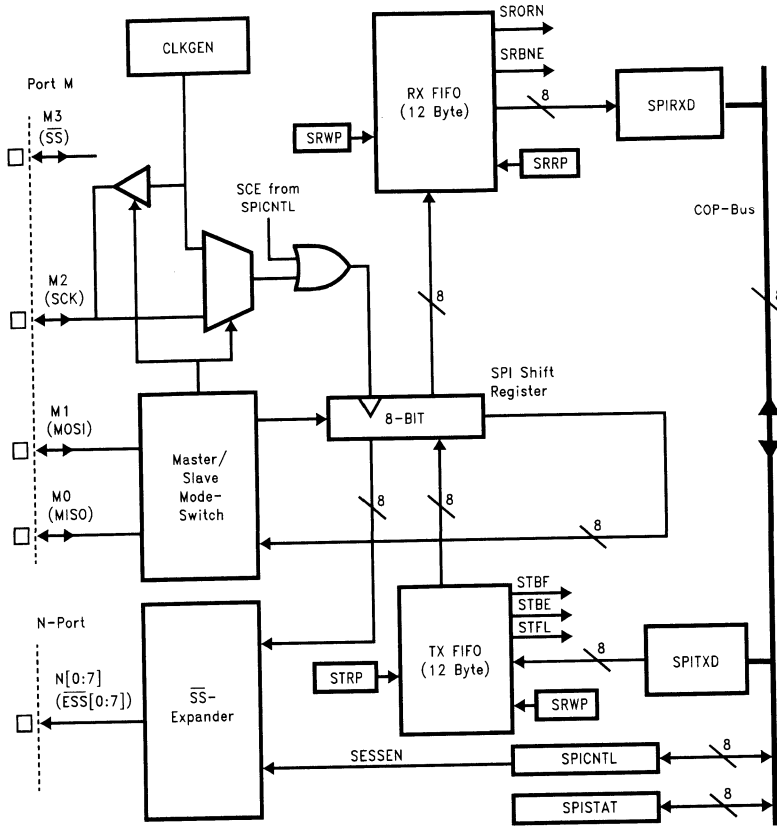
CLKGEN

SRORN

SRBNE

RX FIFO
(12 Byte)

8

SPIRXD

SRWP

SRRP

Port M

M3
($\overline{SS}$)

SCE from
SPICNTL

COP-Bus

M2
(SCK)

8

SPI Shift
Register

M1
(MOSI)

8-BIT

Master/
Slave
Mode-
Switch

M0
(MISO)

8

8

8

N-Port

STBF

STBE

STFL

TX FIFO
(12 Byte)

8

SPITXD

N[0:7]
($\overline{ESS}$[0:7])

STRP

$\overline{SS}$-
Expander

SRWP

SESSEN

SPICNTL

8

SPISTAT

8